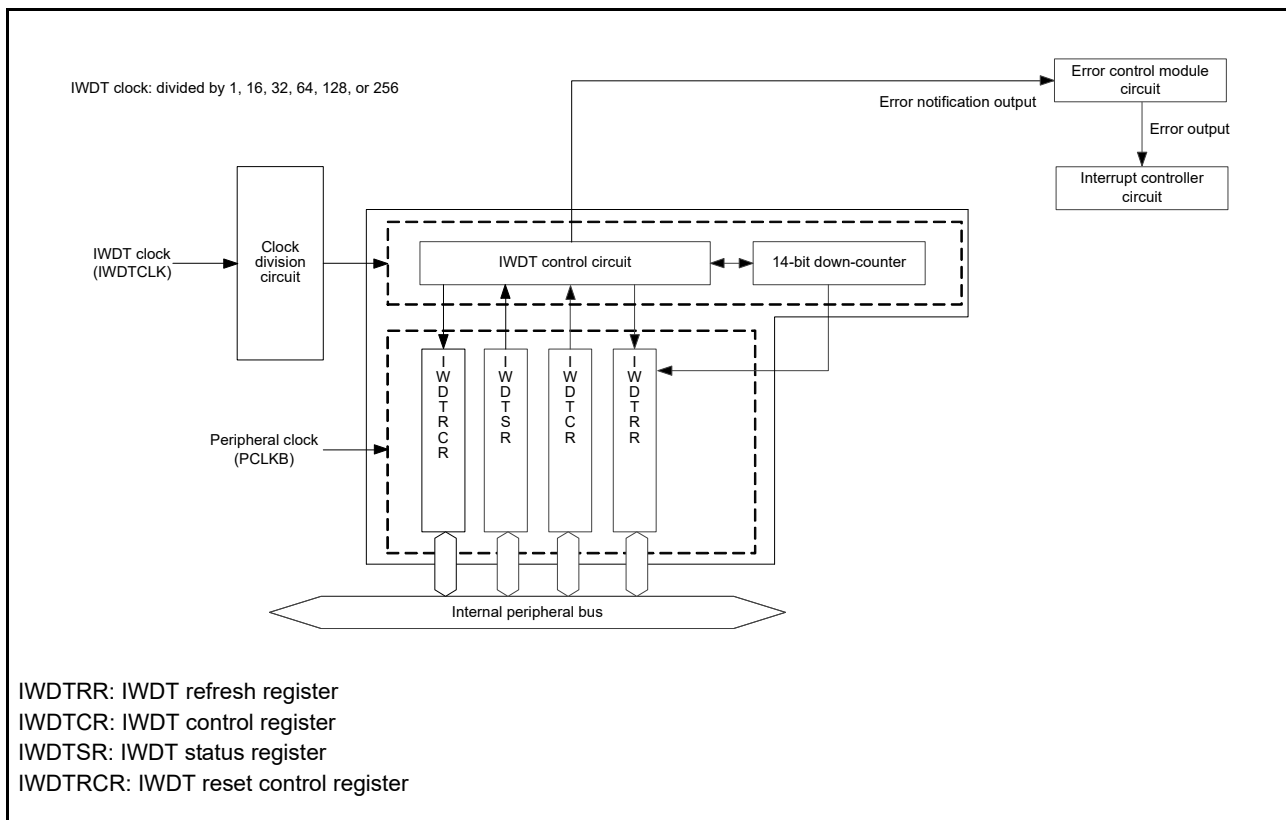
IWDT clock: divided by 1, 16, 32, 64, 128, or 256

Error control module circuit

Error notification output

Error output

Interrupt controller circuit

IWDT clock (IWDTCLK)

Clock division circuit

IWDT control circuit

14-bit down-counter

IWDTRCR

IWDTSR

IWDTCR

IWDTRR

Peripheral clock (PCLKB)

Internal peripheral bus

IWDTRR: IWDT refresh register
IWDTCR: IWDT control register
IWDTSR: IWDT status register
IWDTRCR: IWDT reset control register